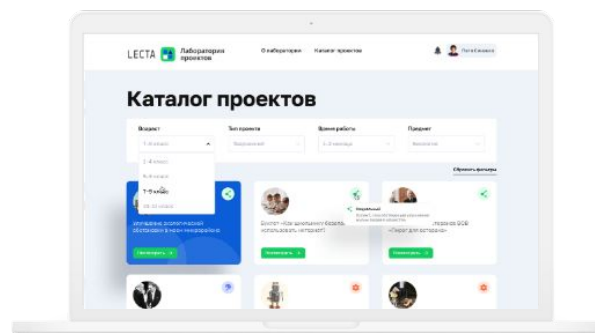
LECTA Лаборатория проектов

О лаборатории Каталог проектов

Каталог проектов

Возраст

7–9 класс

1–4 класс

5–6 класс

7–9 класс

10–11 класс

Тип проекта

Выберите

Время работы

1–2 месяца

Предмет

Выберите

Сбросить фильтры

Улучшение экологической обстановки в моем микрорайоне

Буклет «Как школьнику безопасно использовать интернет?»

«Пакет для ветерана»

Посмотреть

Посмотреть

Посмотреть